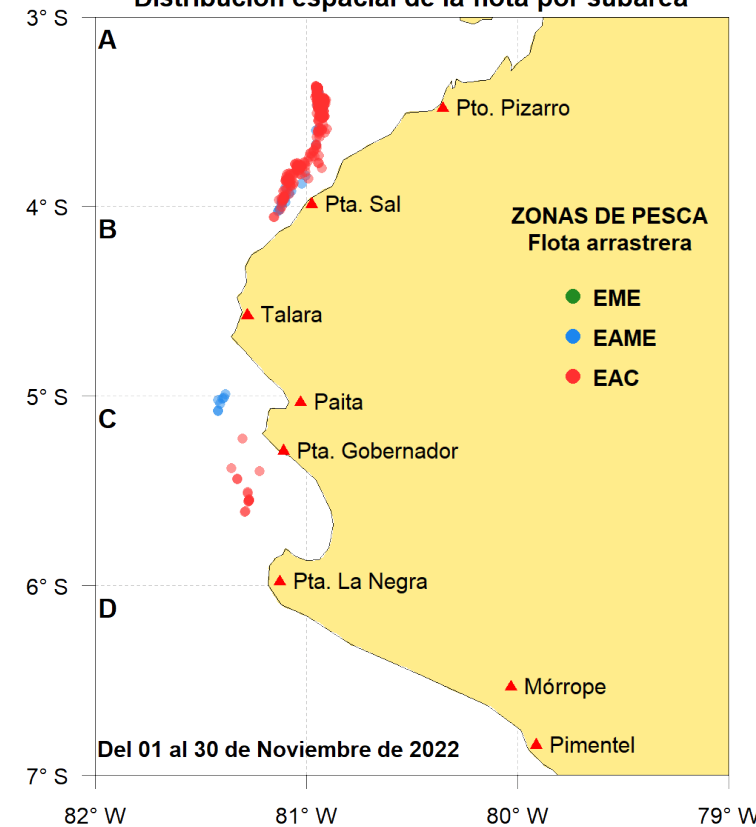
Distribución espacial de la flota por subárea

3° S
4° S
5° S
6° S
7° S

A
B
C
D

Pto. Pizarro
Pta. Sal
Talara
Paita
Pta. Gobernador
Pta. La Negra
Mórrope
Pimentel

ZONAS DE PESCA
Flota arrastrera

EME
EAME
EAC

Del 01 al 30 de Noviembre de 2022

82° W
81° W
80° W
79° W